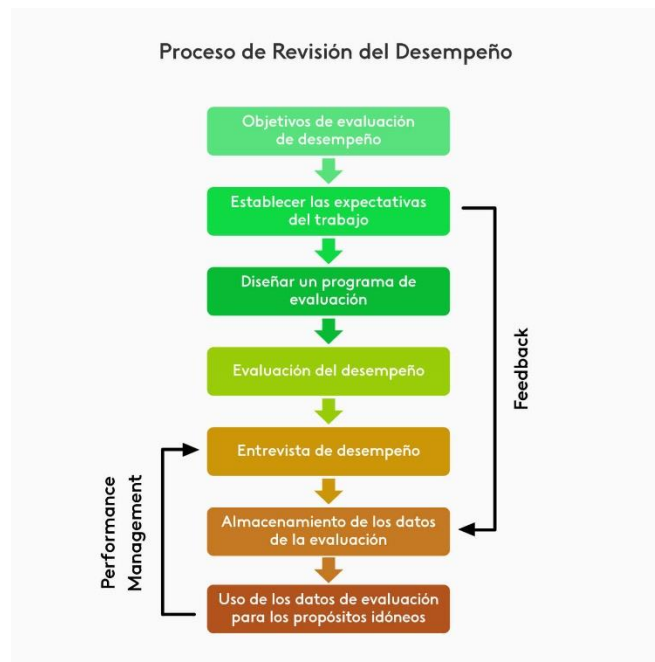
Proceso de Revisión del Desempeño

Objetivos de evaluación de desempeño

Establecer las expectativas del trabajo

Diseñar un programa de evaluación

Evaluación del desempeño

Entrevista de desempeño

Almacenamiento de los datos de la evaluación

Uso de los datos de evaluación para los propósitos idóneos

Feedback

Performance Management